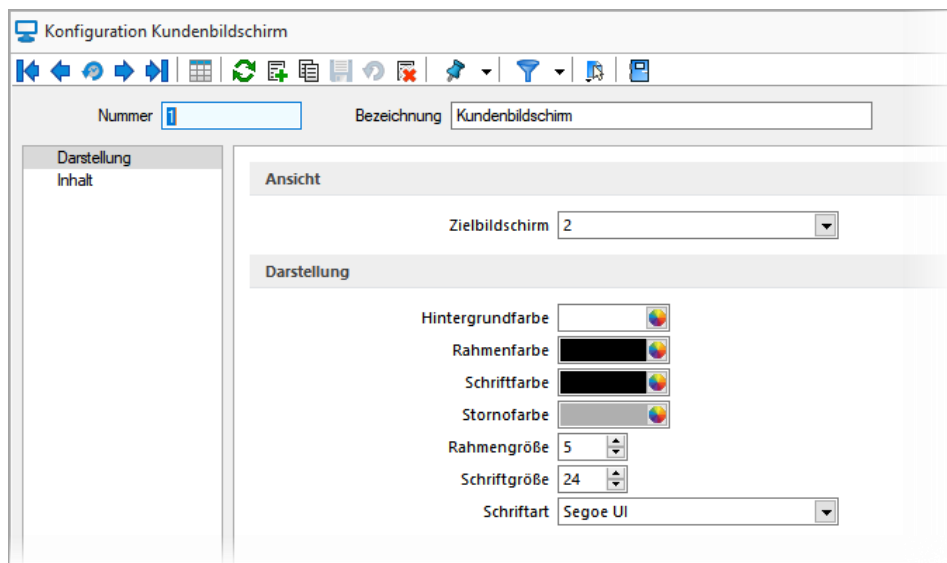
Konfiguration Kundenbildschirm

Nummer 1

Bezeichnung Kundenbildschirm

Darstellung

Inhalt

Ansicht

Zielbildschirm 2

Darstellung

Hintergrundfarbe

Rahmenfarbe

Schriftfarbe

Stornofarbe

Rahmengröße 5

Schriftgröße 24

Schriftart Segoe UI